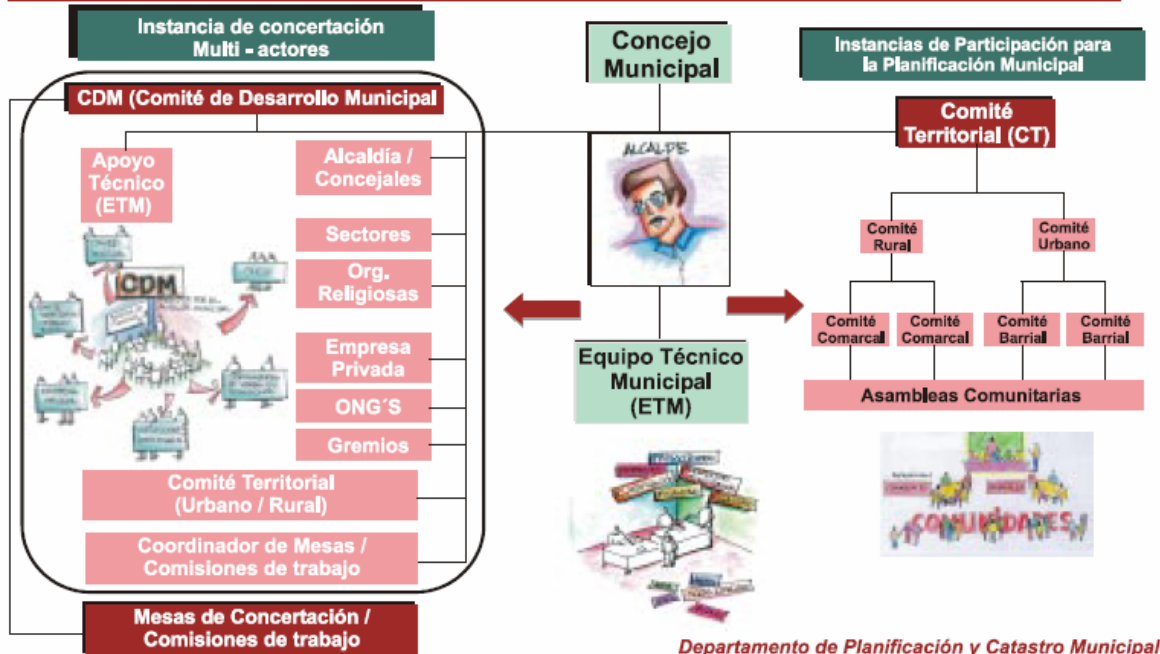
Instancia de concertación Multi - actores

Concejo Municipal

Instancias de Participación para la Planificación Municipal

CDM (Comité de Desarrollo Municipal

Apoyo Técnico (ETM)

Alcaldía / Concejales

Sectores

Org. Religiosas

Empresa Privada

ONG´S

Gremios

CDM

Comité Territorial (Urbano / Rural)

Coordinador de Mesas / Comisiones de trabajo

Mesas de Concertación / Comisiones de trabajo

ALCALDE

Equipo Técnico Municipal (ETM)

Comité Territorial (CT)

Comité Rural

Comité Urbano

Comité Comarcal

Comité Comarcal

Comité Barrial

Comité Barrial

Asambleas Comunitarias

COMUNIDADES

Departamento de Planificación y Catastro Municipal